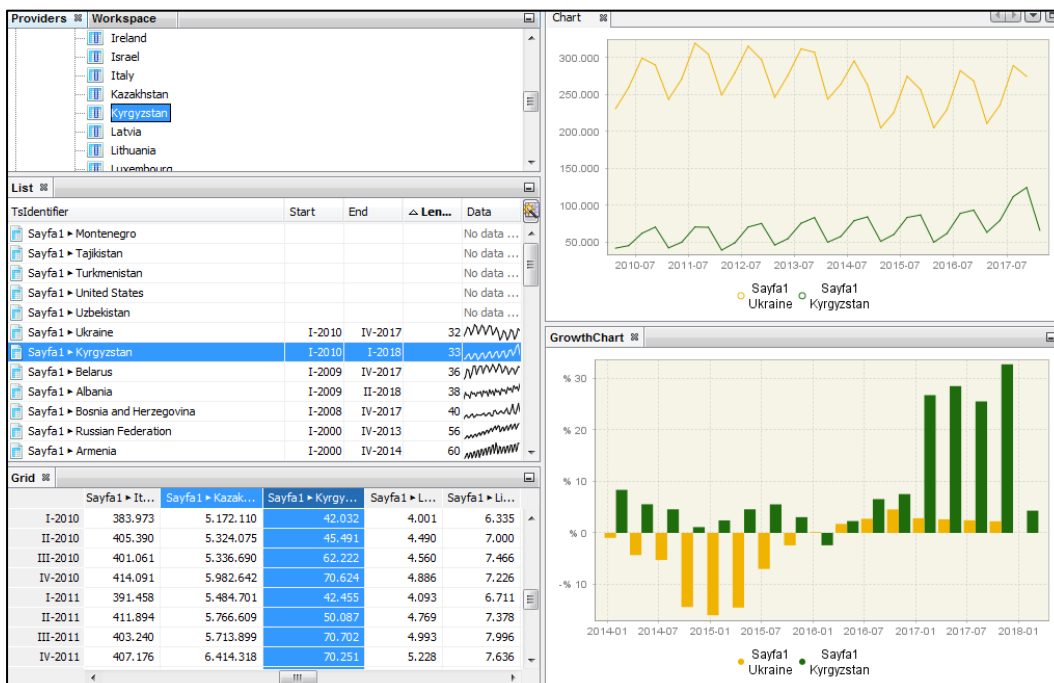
Providers Workspace

Ireland
Israel
Italy
Kazakhstan
Kyrgyzstan
Latvia
Lithuania
Luxembourg

List

| TsIdentifier | Start | End | Len... | Data |
|---|---|---|---|---|
| Sayfa1 ▸ Montenegro | | | | No data ... |
| Sayfa1 ▸ Tajikistan | | | | No data ... |
| Sayfa1 ▸ Turkmenistan | | | | No data ... |
| Sayfa1 ▸ United States | | | | No data ... |
| Sayfa1 ▸ Uzbekistan | | | | No data ... |
| Sayfa1 ▸ Ukraine | I-2010 | IV-2017 | 32 | |
| Sayfa1 ▸ Kyrgyzstan | I-2010 | I-2018 | 33 | |
| Sayfa1 ▸ Belarus | I-2009 | IV-2017 | 36 | |
| Sayfa1 ▸ Albania | I-2009 | II-2018 | 38 | |
| Sayfa1 ▸ Bosnia and Herzegovina | I-2008 | IV-2017 | 40 | |
| Sayfa1 ▸ Russian Federation | I-2000 | IV-2013 | 56 | |
| Sayfa1 ▸ Armenia | I-2000 | IV-2014 | 60 | |

Grid

| | Sayfa1 ▸ It... | Sayfa1 ▸ Kazak... | Sayfa1 ▸ Kyrgy... | Sayfa1 ▸ L... | Sayfa1 ▸ Li... |
|---|---|---|---|---|---|
| I-2010 | 383.973 | 5.172.110 | 42.032 | 4.001 | 6.335 |
| II-2010 | 405.390 | 5.324.075 | 45.491 | 4.490 | 7.000 |
| III-2010 | 401.061 | 5.336.690 | 62.222 | 4.560 | 7.466 |
| IV-2010 | 414.091 | 5.982.642 | 70.624 | 4.886 | 7.226 |
| I-2011 | 391.458 | 5.484.701 | 42.455 | 4.093 | 6.711 |
| II-2011 | 411.894 | 5.766.609 | 50.087 | 4.769 | 7.378 |
| III-2011 | 403.240 | 5.713.899 | 70.702 | 4.993 | 7.996 |
| IV-2011 | 407.176 | 6.414.318 | 70.251 | 5.228 | 7.636 |

Chart

300.000
250.000
200.000
150.000
100.000
50.000
2010-07 2011-07 2012-07 2013-07 2014-07 2015-07 2016-07 2017-07
Sayfa1 Ukraine Sayfa1 Kyrgyzstan

GrowthChart

% 30
% 20
% 10
% 0
-% 10
2014-01 2014-07 2015-01 2015-07 2016-01 2016-07 2017-01 2017-07 2018-01
Sayfa1 Ukraine Sayfa1 Kyrgyzstan